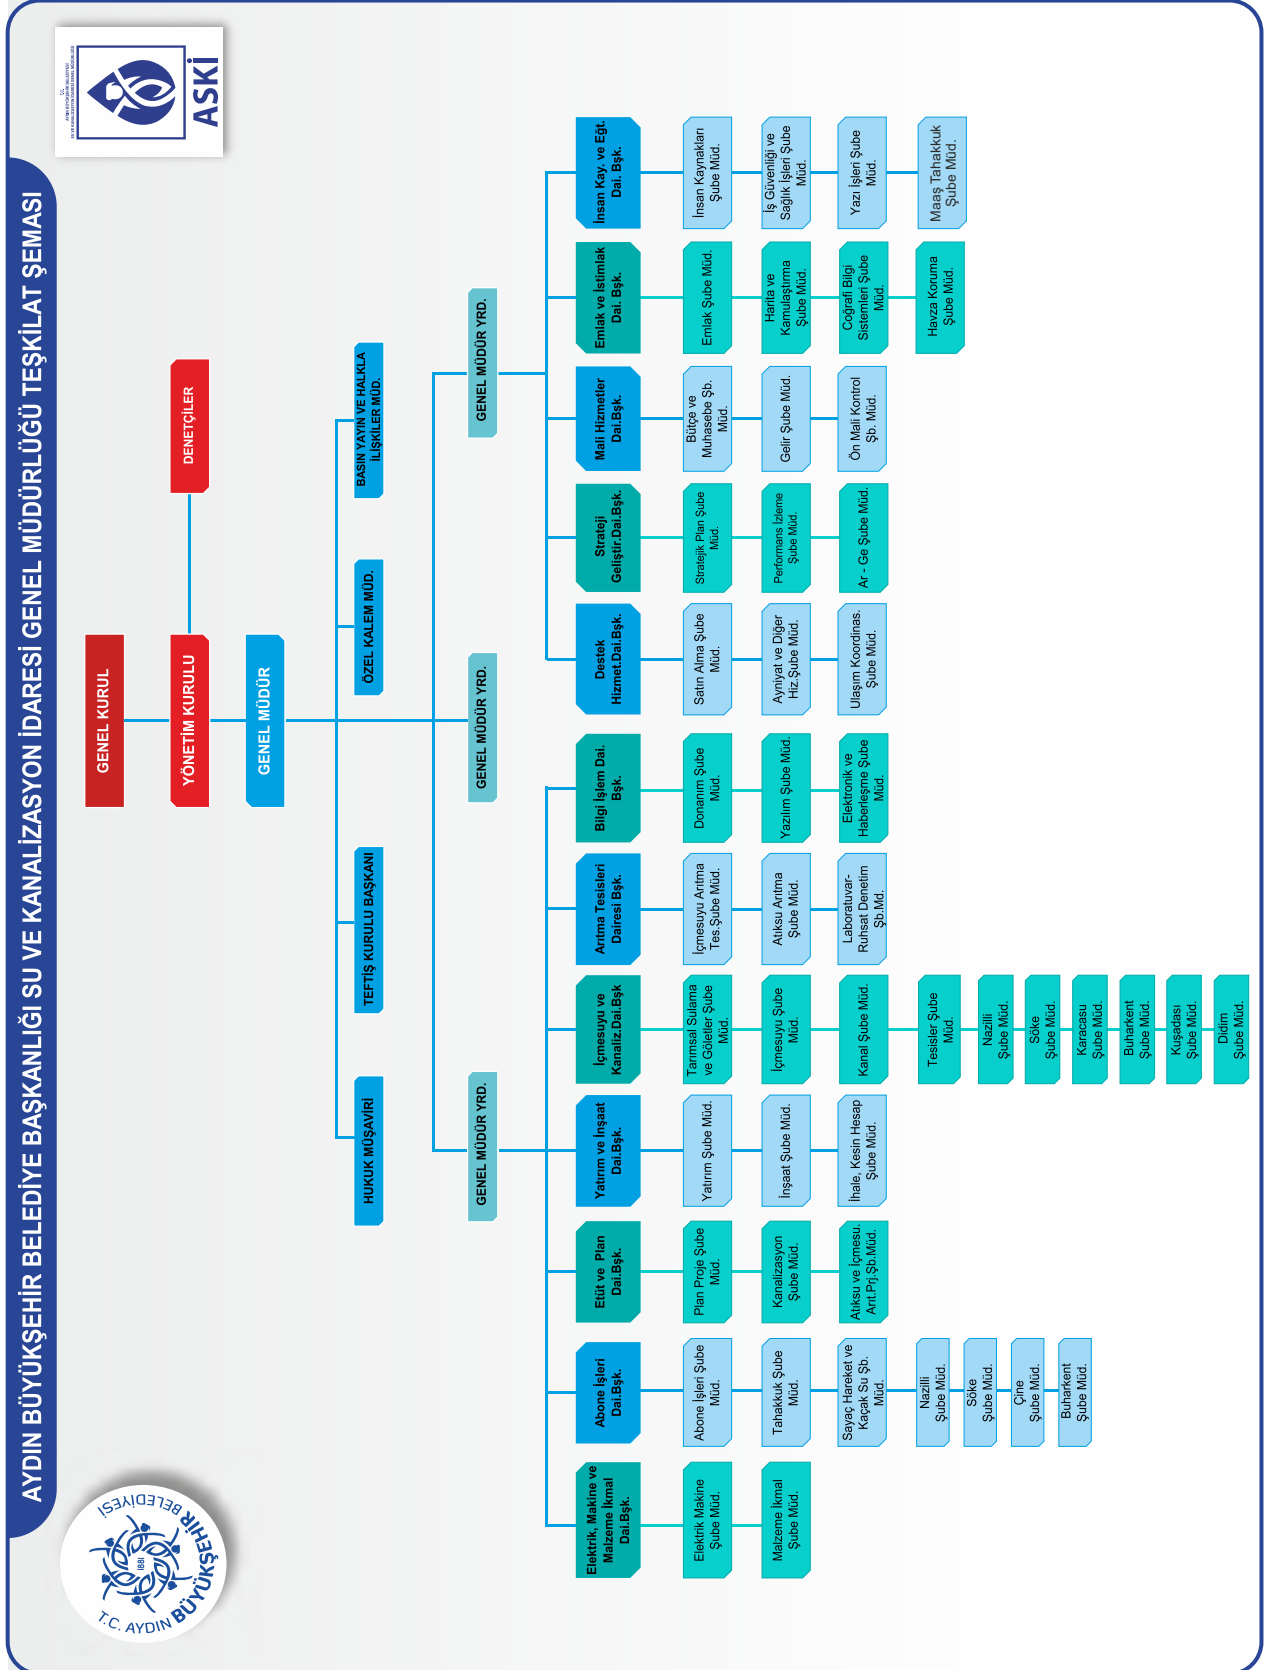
AYDIN BÜYÜKŞEHİR BELEDİYE BAŞKANLIĞI SU VE KANALİZASYON İDARESİ GENEL MÜDÜRLÜĞÜ TEŞKİLAT ŞEMASI

ASKİ

T.C. AYDIN BÜYÜKŞEHİR BELEDİYESİ 1881

GENEL KURUL

YÖNETİM KURULU

DENETÇİLER

GENEL MÜDÜR

HUKUK MÜŞAVİRİ

TEFTİŞ KURULU BAŞKANI

ÖZEL KALEM MÜD.

BASIN YAYIN VE HALKLA İLİŞKİLER MÜD.

GENEL MÜDÜR YRD.

GENEL MÜDÜR YRD.

GENEL MÜDÜR YRD.

Elektrik, Makine ve Malzeme İkmal Dai.Bşk.
Elektrik Makine Şube Müd.
Malzeme İkmal Şube Müd.

Abone İşleri Dai.Bşk.
Abone İşleri Şube Müd.
Tahakkuk Şube Müd.
Sayaç Hareket ve Kaçak Su Şb. Müd.
Nazilli Şube Müd.
Söke Şube Müd.
Çine Şube Müd.
Buharkent Şube Müd.

Etüt ve Plan Dai.Bşk.
Plan Proje Şube Müd.
Kanalizasyon Şube Müd.
Atıksu ve İçmesu. Ant.Prj.Şb.Müd.

Yatırım ve İnşaat Dai.Bşk.
Yatırım Şube Müd.
İnşaat Şube Müd.
İhale, Kesin Hesap Şube Müd.

İçmesuyu ve Kanaliz.Dai.Bşk
Tarımsal Sulama ve Göletler Şube Müd.
İçmesuyu Şube Müd.
Kanal Şube Müd.
Tesisler Şube Müd.
Nazilli Şube Müd.
Söke Şube Müd.
Karacasu Şube Müd.
Buharkent Şube Müd.
Kuşadası Şube Müd.
Didim Şube Müd.

Arıtma Tesisleri Dairesi Bşk.
İçmesuyu Arıtma Tes.Şube Müd.
Atıksu Arıtma Şube Müd.
Laboratuvar-Ruhsat Denetim Şb.Md.

Bilgi İşlem Dai. Bşk.
Donanım Şube Müd.
Yazılım Şube Müd.
Elektronik ve Haberleşme Şube Müd.

Destek Hizmet.Dai.Bşk.
Satın Alma Şube Müd.
Ayniyat ve Diğer Hiz.Şube Müd.
Ulaşım Koordinas. Şube Müd.

Strateji Geliştir.Dai.Bşk.
Stratejik Plan Şube Müd.
Performans İzleme Şube Müd.
Ar - Ge Şube Müd.

Mali Hizmetler Dai.Bşk.
Bütçe ve Muhasebe Şb. Müd.
Gelir Şube Müd.
Ön Mali Kontrol Şb. Müd.

Emlak ve İstimlak Dai. Bşk.
Emlak Şube Müd.
Harita ve Kamulaştırma Şube Müd.
Coğrafi Bilgi Sistemleri Şube Müd.
Havza Koruma Şube Müd.

İnsan Kay. ve Eğt. Dai. Bşk.
İnsan Kaynakları Şube Müd.
İş Güvenliği ve Sağlık İşleri Şube Müd.
Yazı İşleri Şube Müd.
Maaş Tahakkuk Şube Müd.